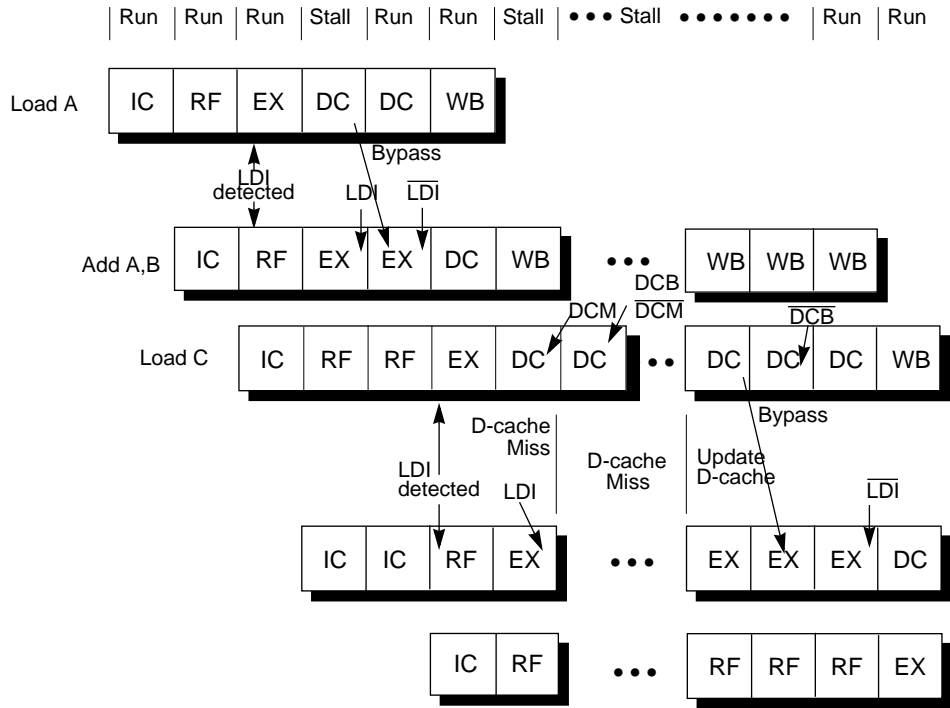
| Run | Run | Run | Stall | Run | Run | Stall | • • • Stall • • • • • • • | Run | Run

Load A

| IC | RF | EX | DC | DC | WB |
|---|---|---|---|---|---|

Bypass

LDI detected

LDI $\overline{LDI}$

Add A,B

| IC | RF | EX | EX | DC | WB |
|---|---|---|---|---|---|

• • •

| WB | WB | WB |
|---|---|---|

DCB $\overline{DCM}$

DCM

$\overline{DCB}$

Load C

| IC | RF | RF | EX | DC | DC |
|---|---|---|---|---|---|

• •

| DC | DC | DC | WB |
|---|---|---|---|

Bypass

D-cache Miss

D-cache Miss

Update D-cache

LDI detected

LDI

$\overline{LDI}$

| IC | IC | RF | EX |
|---|---|---|---|

• • •

| EX | EX | EX | DC |
|---|---|---|---|

| IC | RF |
|---|---|

• • •

| RF | RF | RF | EX |
|---|---|---|---|